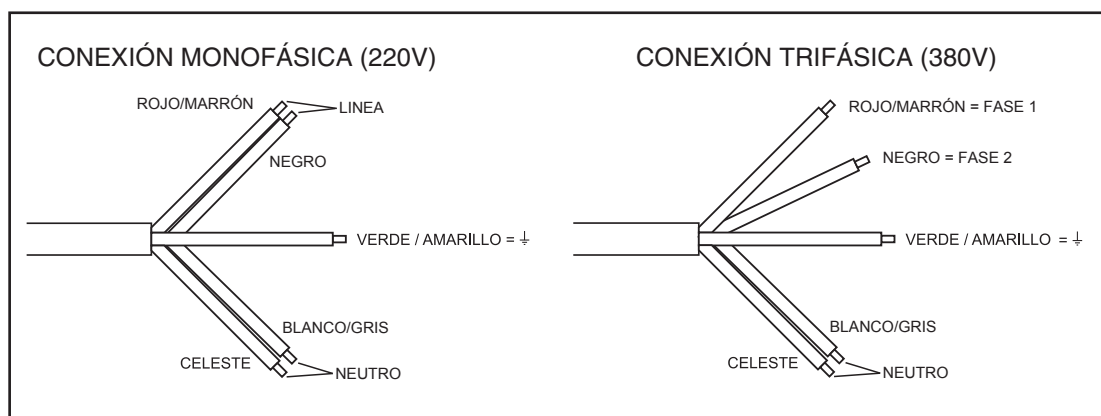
CONEXIÓN MONOFÁSICA (220V)

ROJO/MARRÓN

LINEA

NEGRO

VERDE / AMARILLO = ⏚

BLANCO/GRIS

CELESTE

NEUTRO

CONEXIÓN TRIFÁSICA (380V)

ROJO/MARRÓN = FASE 1

NEGRO = FASE 2

VERDE / AMARILLO = ⏚

BLANCO/GRIS

CELESTE

NEUTRO